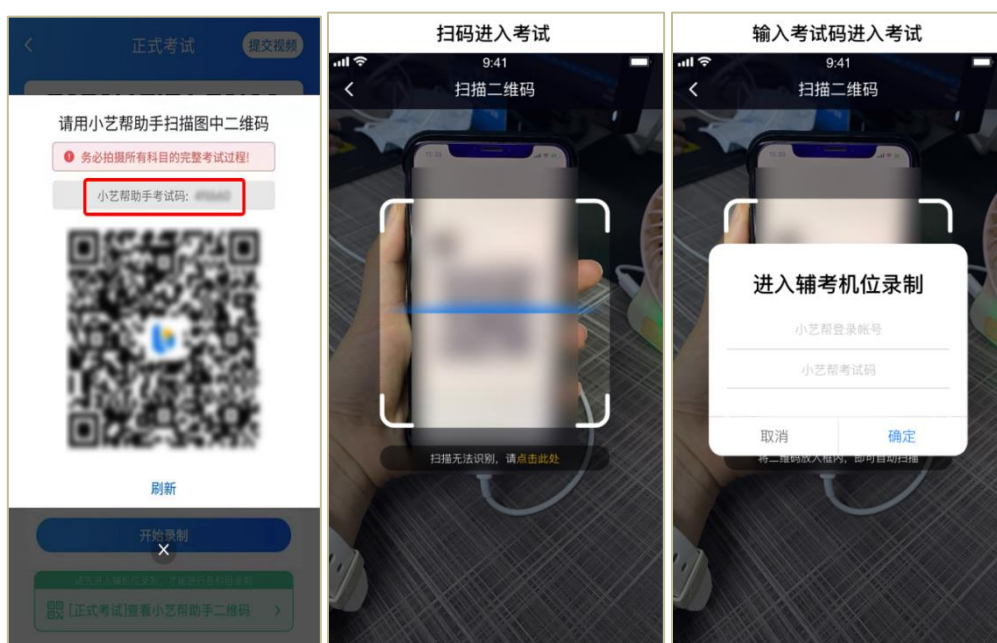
正式考试 提交视频

请用小艺帮助手扫描图中二维码

务必拍摄所有科目的完整考试过程!

小艺帮助手考试码: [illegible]

刷新

开始录制

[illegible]

[正式考试]查看小艺帮助手二维码

扫码进入考试

9:41

扫描二维码

扫描无法识别，请点击此处

输入考试码进入考试

9:41

扫描二维码

进入辅考机位录制

小艺帮登录帐号

小艺帮考试码

取消

确定

将二维码放入框内，即可自动扫描